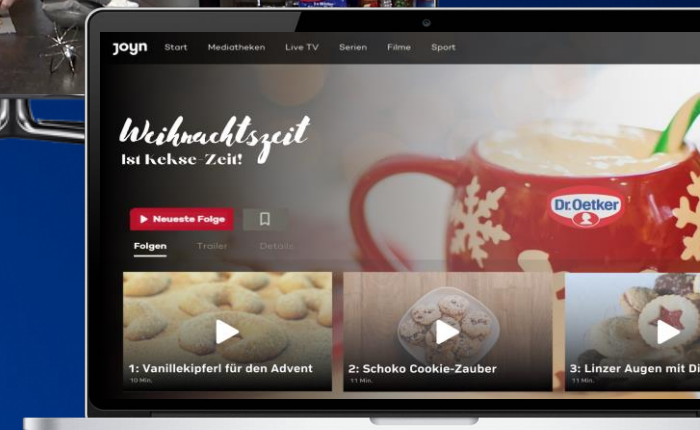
joyn Start Mediatheken Live TV Serien Filme Sport

Weihnachtszeit
Ist Kekse-Zeit!

Dr.Oetker

Neueste Folge

Folgen Trailer Details

1: Vanillekipferl für den Advent
10 Min.

2: Schoko Cookie-Zauber
11 Min.

3: Linzer Augen mit Di
11 Min.